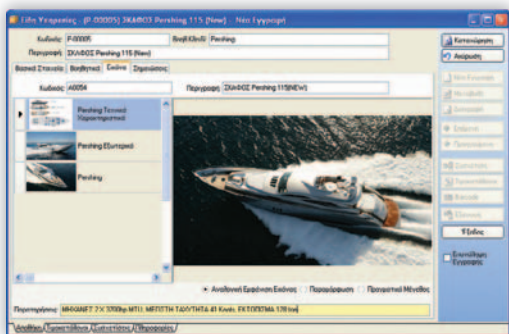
Είδη Υπηρεσίας - (P.00005) ΣΚΑΦΟΣ Pershing 115 (New) - Νέα Εγγραφή

Κωδικός P-00005
Βοηθ.Κωδ. Pershing
Περιγραφή ΣΚΑΦΟΣ Pershing 115 (New)

Βασικά Στοιχεία | Βοηθητικά | Εικόνα | Σημειώσεις

Κωδικός A0054
Περιγραφή ΣΚΑΦΟΣ Pershing 115(NEW)

Pershing Τεχνικά Χαρακτηριστικά
Pershing Εξωτερικό
Pershing

Αναλογική Εμφάνιση Εικόνας
Παραμόρφωση
Πραγματικό Μέγεθος

Περιγραφή ΜΗΧΑΝΕΣ 2 Χ 3700hp MTU, ΜΕΓΙΣΤΗ ΤΑΧΥΤΗΤΑ 41 Κνοts, ΕΚΤΟΠΙΣΜΑ 128 tns

Καταχώρηση
Ακύρωση
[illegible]
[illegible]
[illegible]
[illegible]
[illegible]
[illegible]
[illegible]
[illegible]
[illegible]
Έξοδος
Επανάληψη Εγγραφής

Ανάλυση | Τιμοκατάλογοι | Στατιστικά | Πληροφορίες